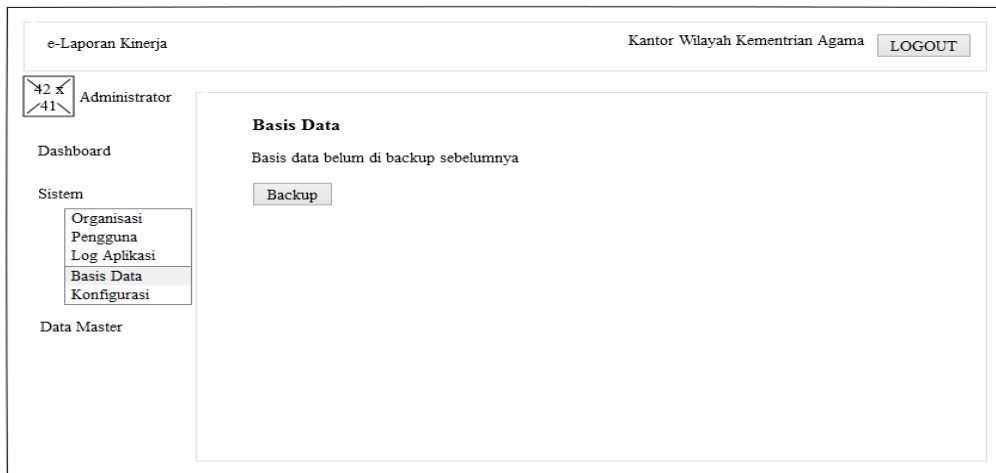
e-Laporan Kinerja

Kantor Wilayah Kementrian Agama

LOGOUT

42 x 41

Administrator

Dashboard

Sistem

Organisasi
Pengguna
Log Aplikasi
Basis Data
Konfigurasi

Data Master

Basis Data

Basis data belum di backup sebelumnya

Backup